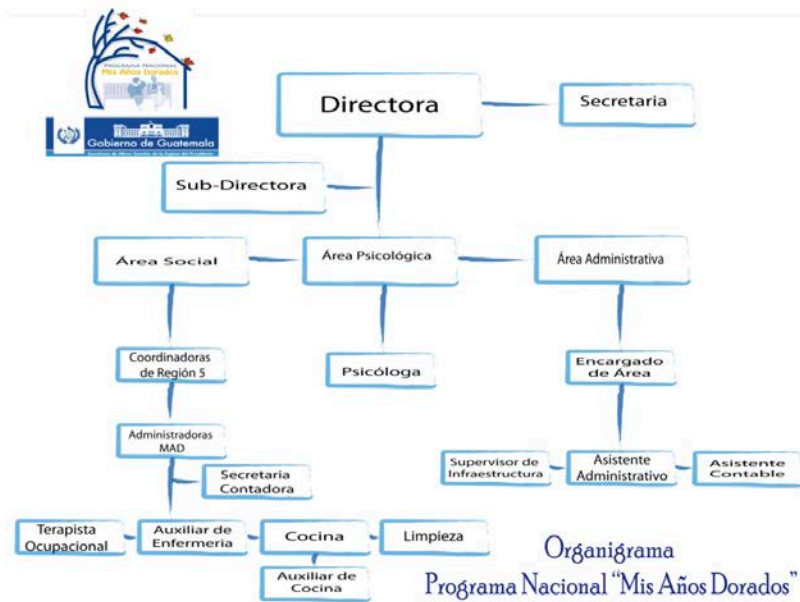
PROGRAMA NACIONAL
Mis Años Dorados

Gobierno de Guatemala
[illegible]

Directora

Secretaria

Sub-Directora

Área Social

Área Psicológica

Área Administrativa

Coordinadoras de Región 5

Psicóloga

Encargado de Área

Administradoras MAD

Secretaria Contadora

Supervisor de Infraestructura

Asistente Administrativo

Asistente Contable

Terapista Ocupacional

Auxiliar de Enfermeria

Cocina

Limpieza

Auxiliar de Cocina

Organigrama
Programa Nacional "Mis Años Dorados"